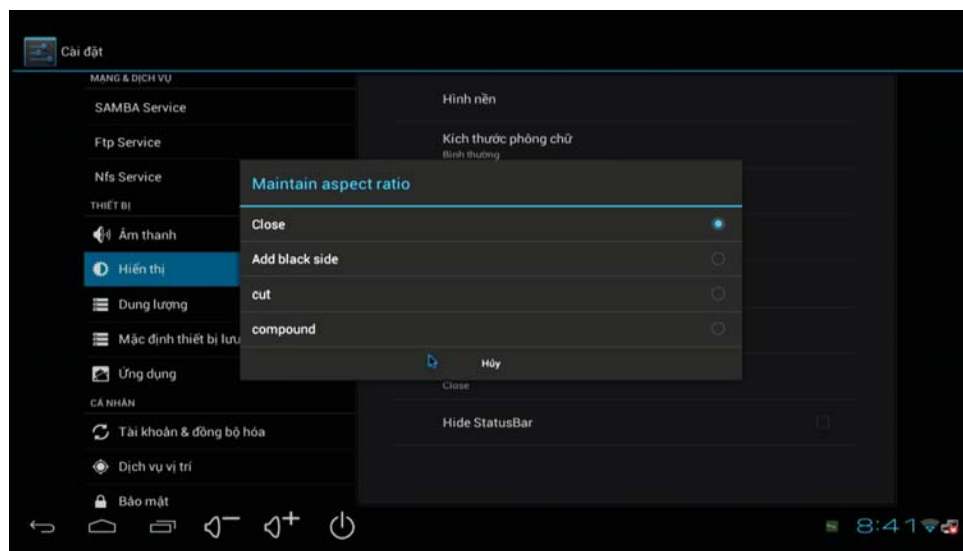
Cài đặt

MẠNG & DỊCH VỤ

SAMBA Service

Ftp Service

Nfs Service

THIẾT BỊ

Âm thanh

Hiển thị

Dung lượng

Mặc định thiết bị lưu

Ứng dụng

CÁ NHÂN

Tài khoản & đồng bộ hóa

Dịch vụ vị trí

Bảo mật

Hình nền

Kích thước phông chữ
Bình thường

Maintain aspect ratio

Close

Add black side

cut

compound

Hủy

Close

Hide StatusBar

8:41